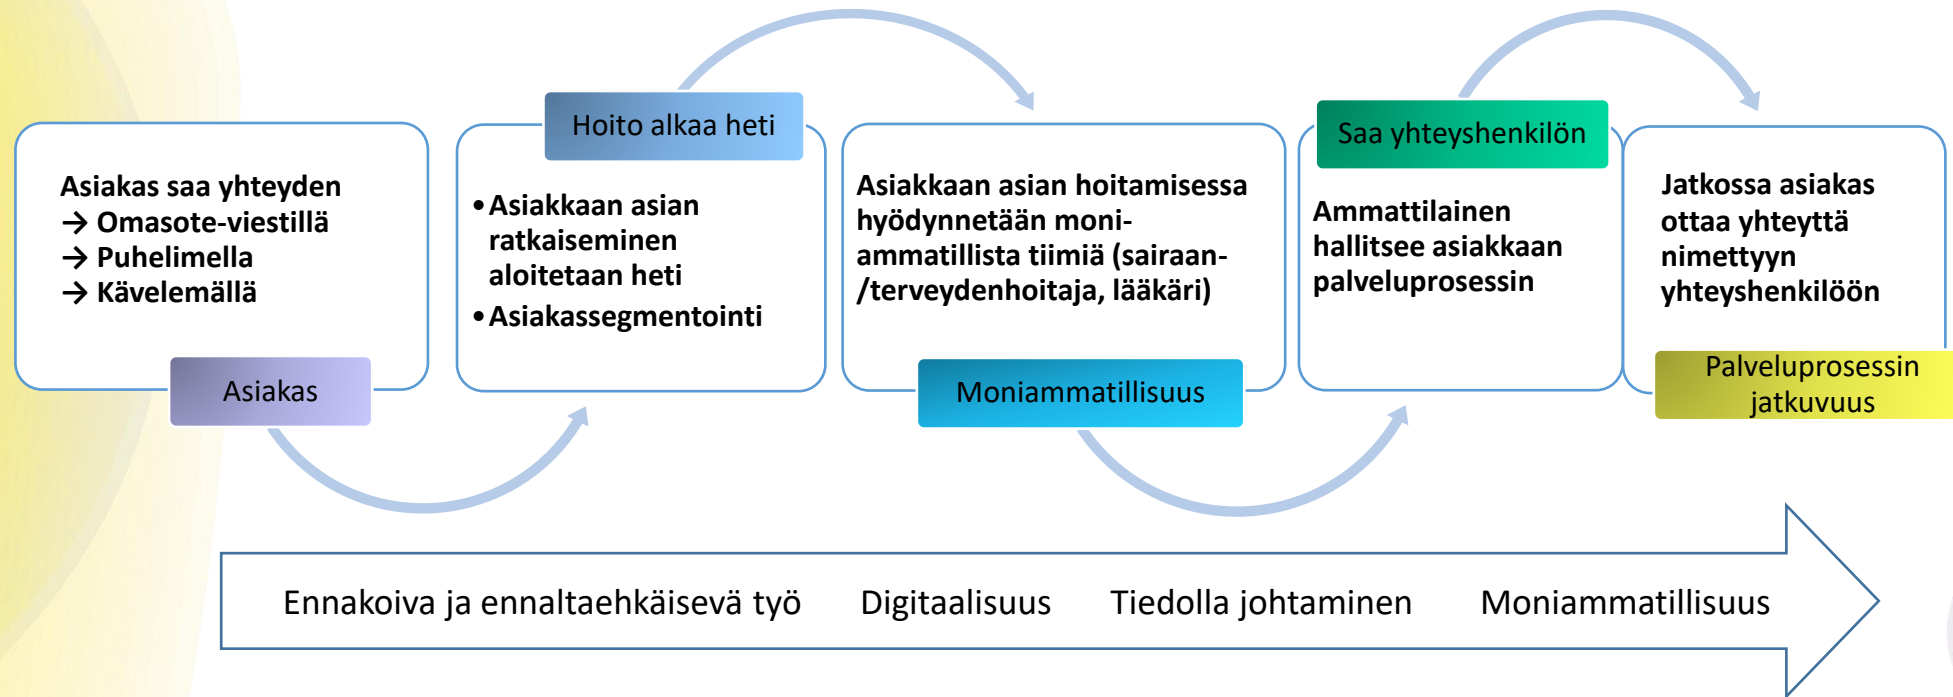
Asiakas saa yhteyden
→ Omasote-viestillä
→ Puhelimella
→ Kävelemällä

Asiakas

Hoito alkaa heti

• Asiakkaan asian ratkaiseminen aloitetaan heti
• Asiakassegmentointi

Asiakkaan asian hoitamisessa hyödynnetään moniammatillista tiimiä (sairaan-/terveydenhoitaja, lääkäri)

Moniammatillisuus

Saa yhteyshenkilön

Ammattilainen hallitsee asiakkaan palveluprosessin

Jatkossa asiakas ottaa yhteyttä nimettyyn yhteyshenkilöön

Palveluprosessin jatkuvuus

Ennakoiva ja ennaltaehkäisevä työ Digitaalisuus Tiedolla johtaminen Moniammatillisuus